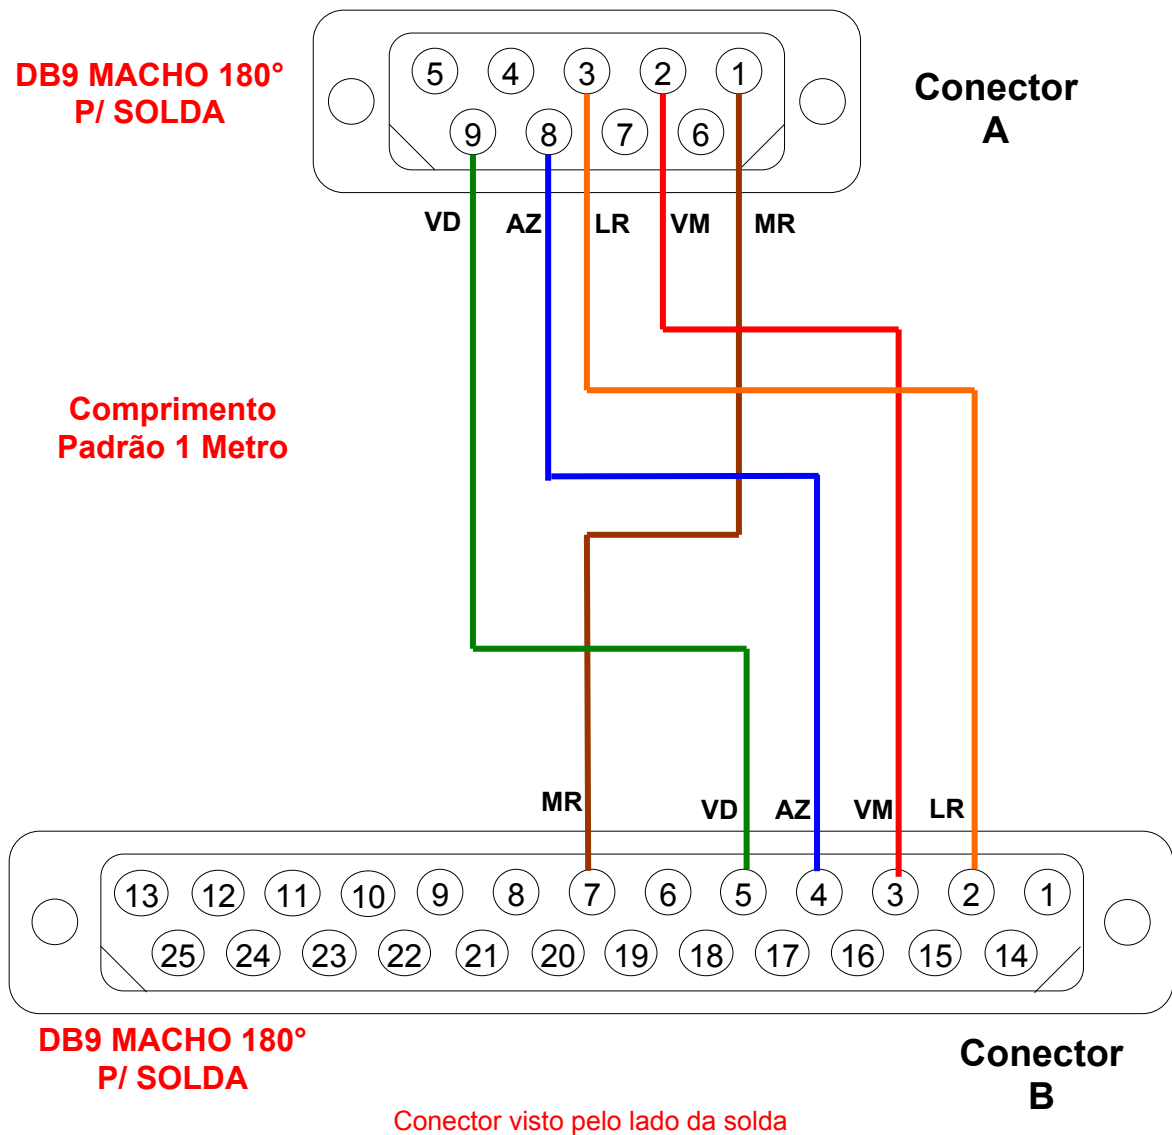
DB9 MACHO 180°
P/ SOLDA

5 4 3 2 1
9 8 7 6

Conector
A

VD AZ LR VM MR

Comprimento
Padrão 1 Metro

MR VD AZ VM LR

13 12 11 10 9 8 7 6 5 4 3 2 1
25 24 23 22 21 20 19 18 17 16 15 14

DB9 MACHO 180°
P/ SOLDA

Conector
B

Conector visto pelo lado da solda